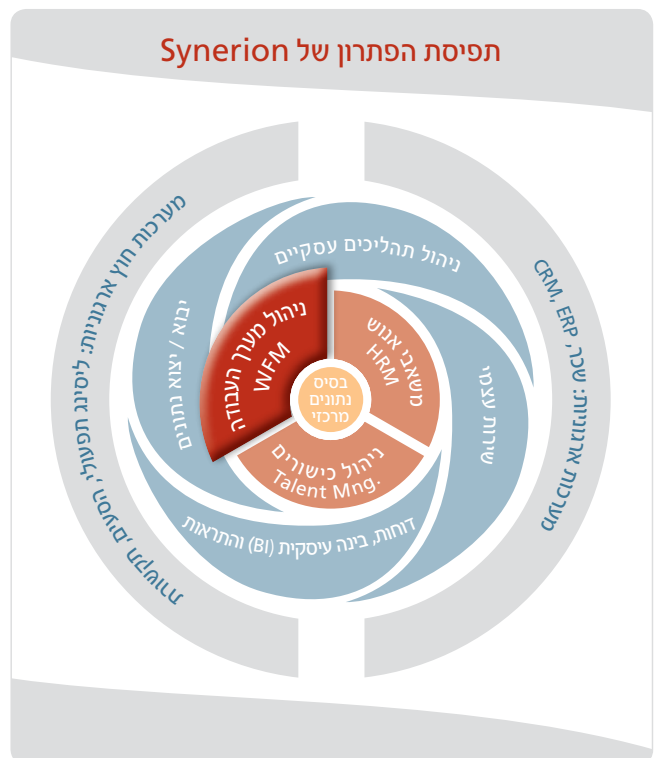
תפיסת הפתרון של Synerion

מערכות חוץ ארגוניות: ליסינג תפעולי, מסופים, עמילות

מערכות ארגוניות: שכר, CRM, ERP

ניהול תהליכים עסקיים

יבוא / יצוא נתונים

שירות עצמי

דוחות, בינה עיסקית (BI) והתראות

ניהול מערך העבודה WFM

משאבי אנוש HRM

ניהול כישורים Talent Mng.

בסיס נתונים מרכזי